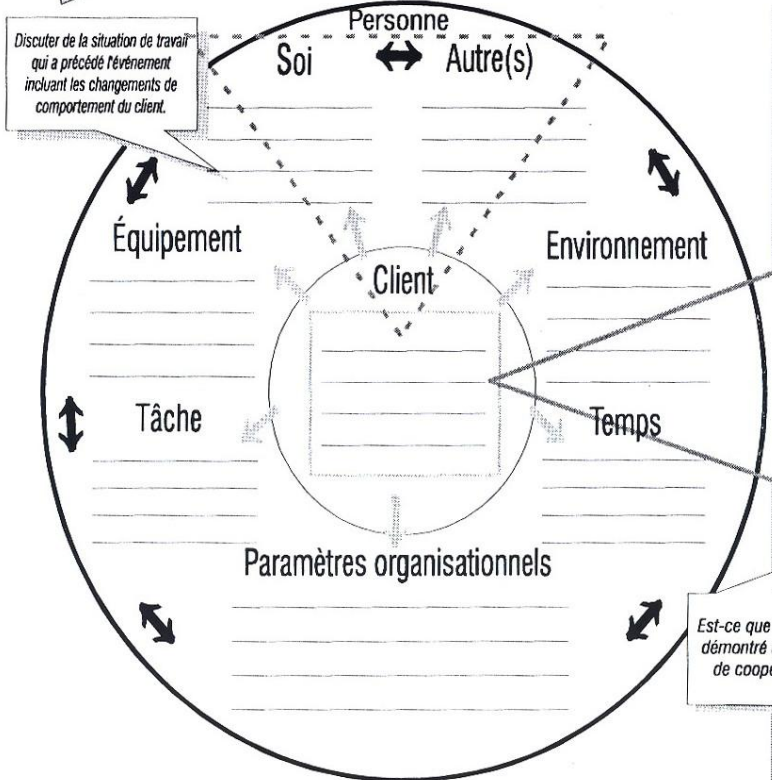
Discuter de la situation de travail qui a précédé l'événement incluant les changements de comportement du client.

Personne

Soi

Autre(s)

Équipement

Client

Environnement

Tâche

Temps

Paramètres organisationnels

Est-ce que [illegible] démontré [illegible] de coope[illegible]